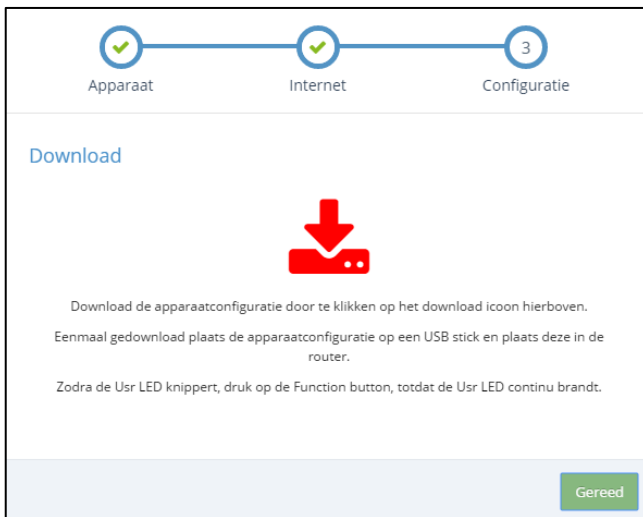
Apparaat

Internet

3

Configuratie

Download

Download de apparaatconfiguratie door te klikken op het download icoon hierboven.

Eenmaal gedownload plaats de apparaatconfiguratie op een USB stick en plaats deze in de router.

Zodra de Usr LED knippert, druk op de Function button, totdat de Usr LED continu brandt.

Gereed